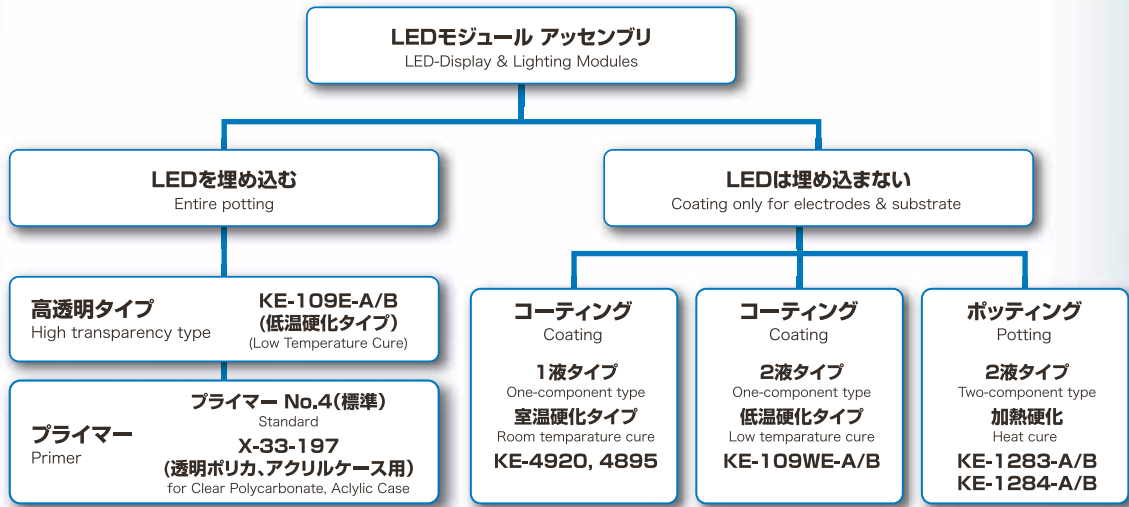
LEDモジュール アッセンブリ
LED-Display & Lighting Modules

LEDを埋め込む
Entire potting

高透明タイプ
High transparency type

KE-109E-A/B
(低温硬化タイプ)
(Low Temperature Cure)

プライマー
Primer

プライマー No.4(標準)
Standard
X-33-197
(透明ポリカ、アクリルケース用)
for Clear Polycarbonate, Aclylic Case

LEDは埋め込まない
Coating only for electrodes & substrate

コーティング
Coating
1液タイプ
One-component type
室温硬化タイプ
Room temparature cure
KE-4920, 4895

コーティング
Coating
2液タイプ
One-component type
低温硬化タイプ
Low temparature cure
KE-109WE-A/B

ポッティング
Potting
2液タイプ
Two-component type
加熱硬化
Heat cure
KE-1283-A/B
KE-1284-A/B